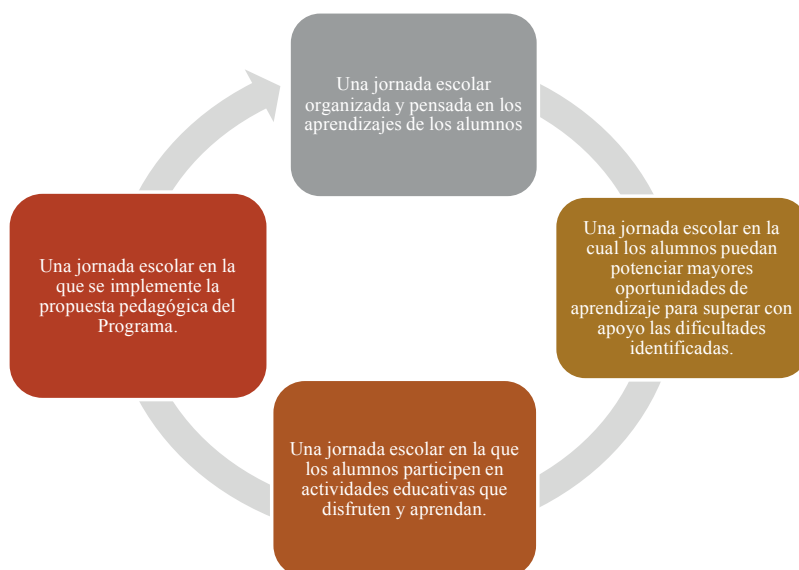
Una jornada escolar organizada y pensada en los aprendizajes de los alumnos

Una jornada escolar en la cual los alumnos puedan potenciar mayores oportunidades de aprendizaje para superar con apoyo las dificultades identificadas.

Una jornada escolar en la que los alumnos participen en actividades educativas que disfruten y aprendan.

Una jornada escolar en la que se implemente la propuesta pedagógica del Programa.